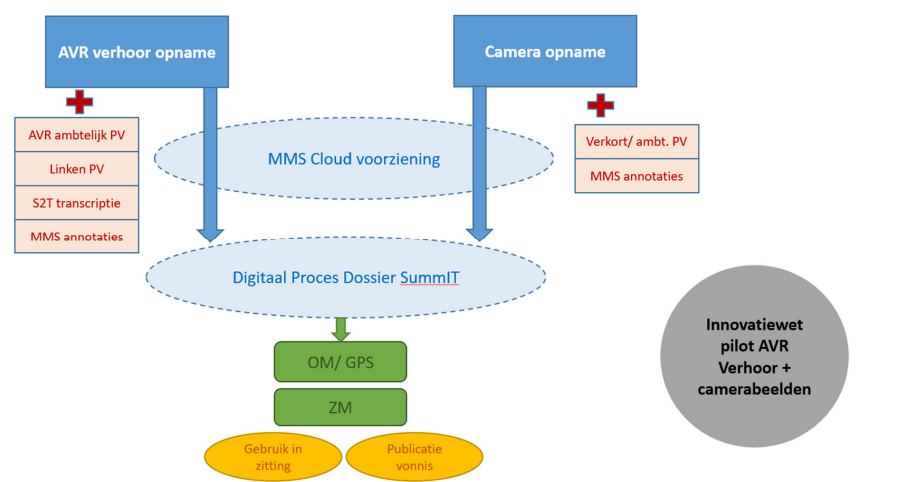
AVR verhoor opname

Camera opname

AVR ambtelijk PV

Linken PV

S2T transcriptie

MMS annotaties

MMS Cloud voorziening

Verkort/ ambt. PV

MMS annotaties

Digitaal Proces Dossier SummIT

OM/ GPS

ZM

Gebruik in zitting

Publicatie vonnis

Innovatiewet pilot AVR Verhoor + camerabeelden